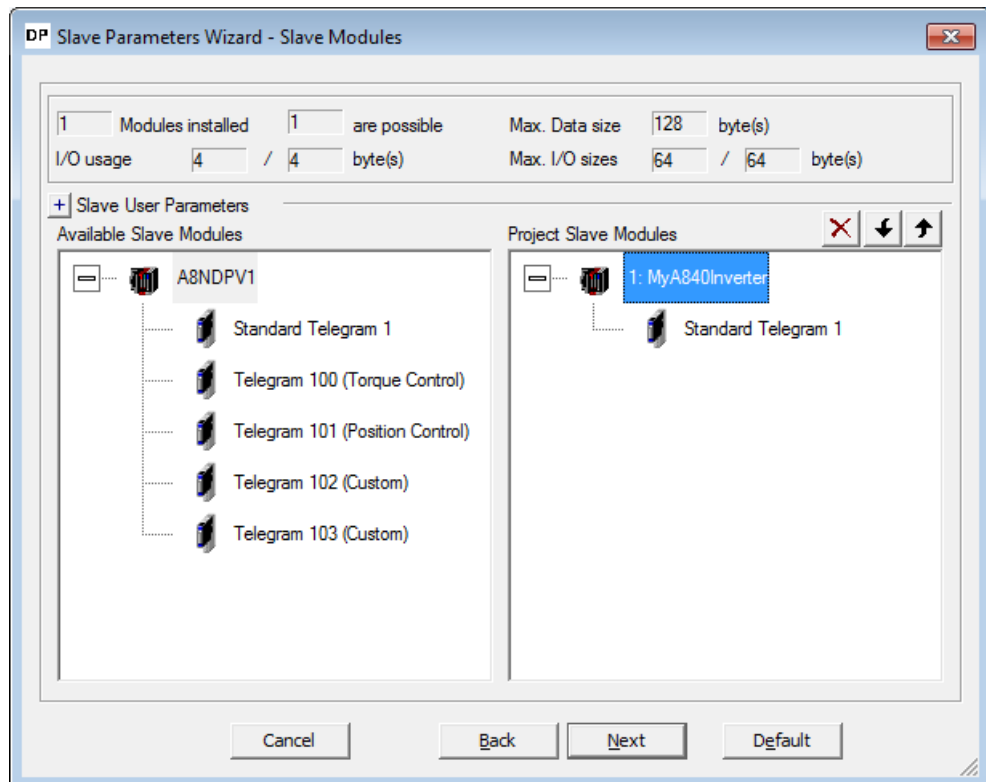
DP Slave Parameters Wizard - Slave Modules

1 Modules installed 1 are possible
Max. Data size 128 byte(s)
I/O usage 4 / 4 byte(s)
Max. I/O sizes 64 / 64 byte(s)

+ Slave User Parameters

Available Slave Modules

A8NDPV1
Standard Telegram 1
Telegram 100 (Torque Control)
Telegram 101 (Position Control)
Telegram 102 (Custom)
Telegram 103 (Custom)

Project Slave Modules

1: MyA840Inverter
Standard Telegram 1

Cancel
Back
Next
Default